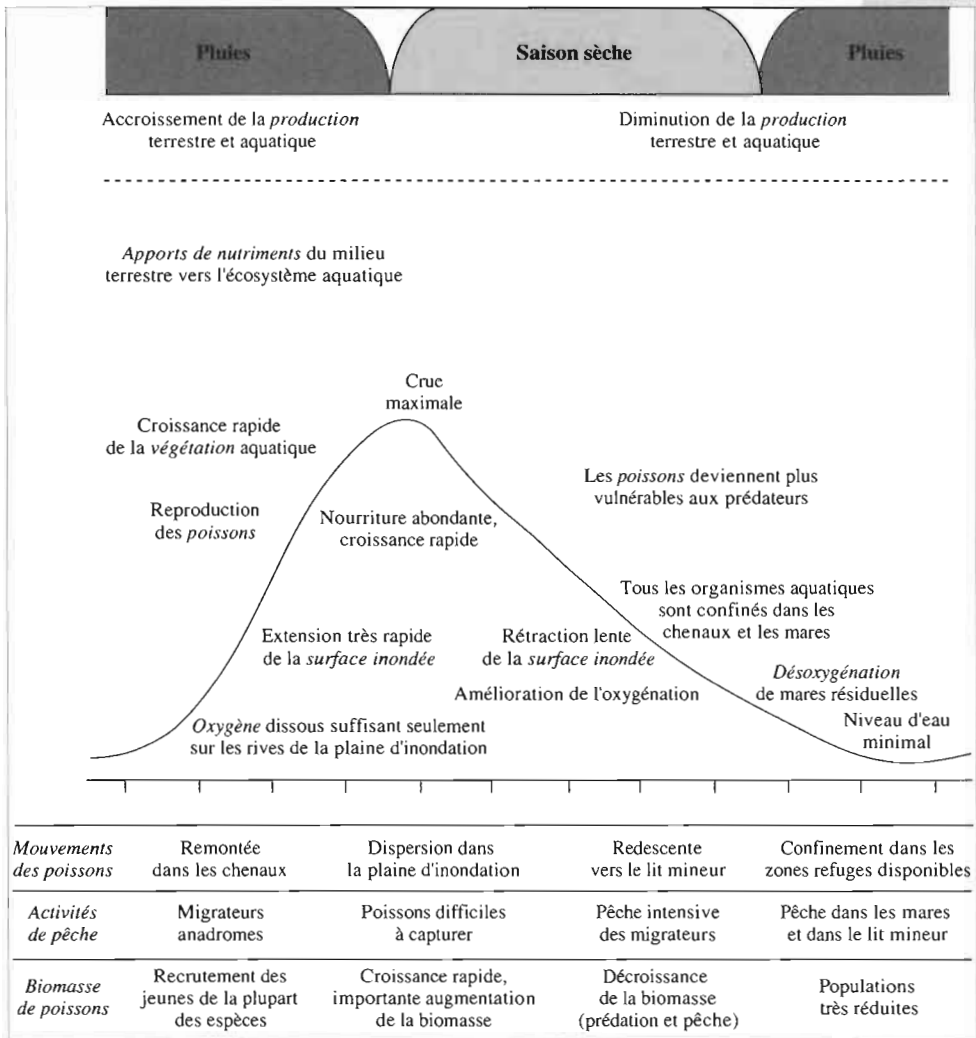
Pluies

Saison sèche

Pluies

Accroissement de la *production* terrestre et aquatique

Diminution de la *production* terrestre et aquatique

*Apports de nutriments* du milieu terrestre vers l'écosystème aquatique

Crue maximale

Croissance rapide de la *végétation* aquatique

Les *poissons* deviennent plus vulnérables aux prédateurs

Reproduction des *poissons*

Nourriture abondante, croissance rapide

Tous les organismes aquatiques sont confinés dans les chenaux et les mares

Extension très rapide de la *surface inondée*

Rétraction lente de la *surface inondée*

Amélioration de l'oxygénation

*Désoxygénation* de mares résiduelles

*Oxygène* dissous suffisant seulement sur les rives de la plaine d'inondation

Niveau d'eau minimal

| *Mouvements des poissons* | Remontée dans les chenaux | Dispersion dans la plaine d'inondation | Redescente vers le lit mineur | Confinement dans les zones refuges disponibles |
|---|---|---|---|---|
| *Activités de pêche* | Migrateurs anadromes | Poissons difficiles à capturer | Pêche intensive des migrateurs | Pêche dans les mares et dans le lit mineur |
| *Biomasse de poissons* | Recrutement des jeunes de la plupart des espèces | Croissance rapide, importante augmentation de la biomasse | Décroissance de la biomasse (prédation et pêche) | Populations très réduites |